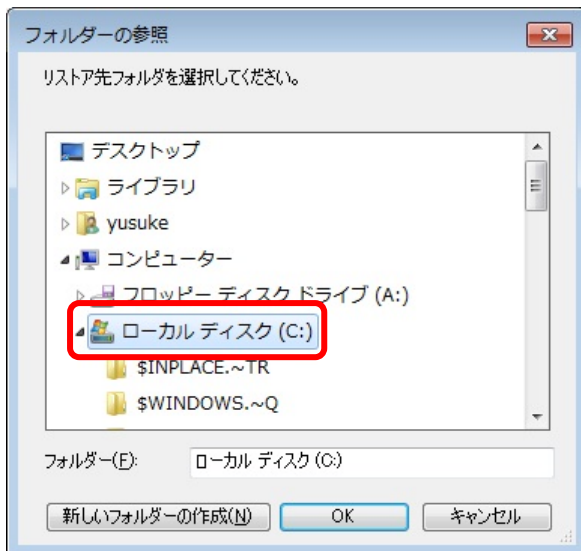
フォルダーの参照

リストア先フォルダを選択してください。

デスクトップ
ライブラリ
yusuke
コンピューター
フロッピー ディスク ドライブ (A:)
ローカル ディスク (C:)
$INPLACE.~TR
$WINDOWS.~Q

フォルダー(F): ローカル ディスク (C:)

新しいフォルダーの作成(N) OK キャンセル